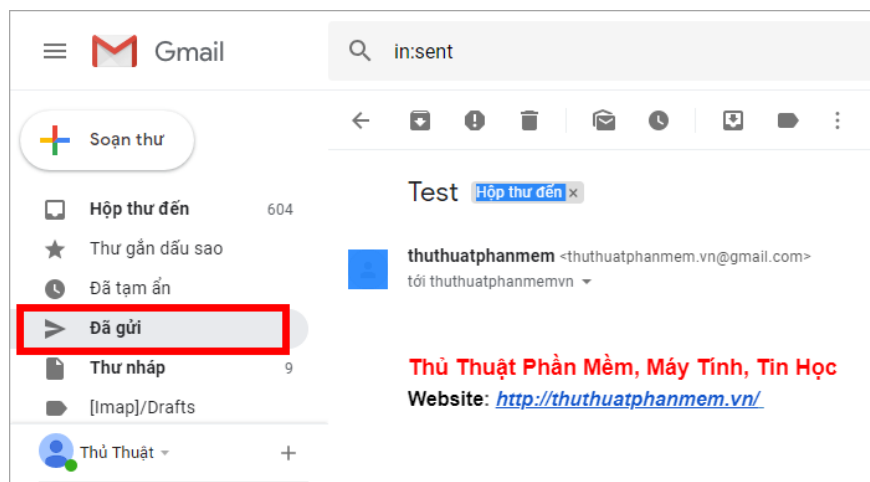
Gmail

in:sent

Soạn thư

Hộp thư đến 604
Thư gắn dấu sao
Đã tạm ẩn
Đã gửi
Thư nháp 9
[Imap]/Drafts

Thủ Thuật

Test Hộp thư đến ×

thuthuatphanmem <thuthuatphanmem.vn@gmail.com>
tới thuthuatphanmemvn

Thủ Thuật Phần Mềm, Máy Tính, Tin Học
Website: http://thuthuatphanmem.vn/